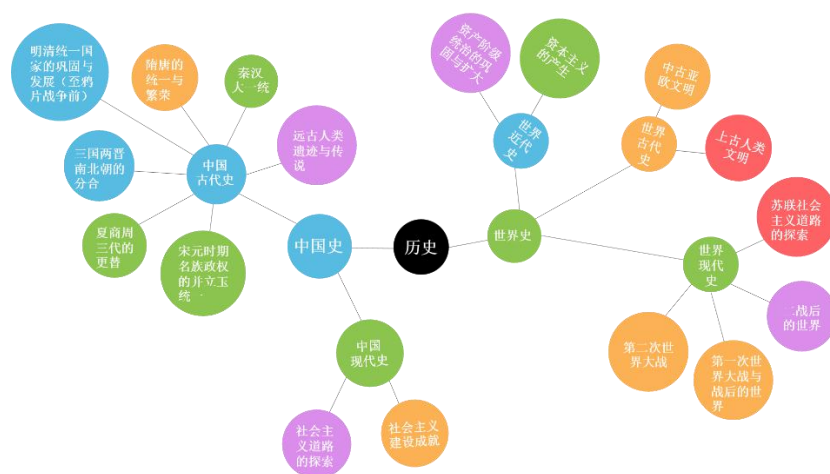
历史

中国史

中国古代史

明清统一国家的巩固与发展（至鸦片战争前）

隋唐的统一与繁荣

秦汉大一统

远古人类遗迹与传说

三国两晋南北朝的分合

夏商周三代的更替

宋元时期各族政权的并立互统一

中国现代史

社会主义道路的探索

社会主义建设成就

世界史

世界近代史

资产阶级统治的巩固与扩大

资本主义的产生

世界古代史

中古亚欧文明

上古人类文明

世界现代史

苏联社会主义道路的探索

二战后的世界

第二次世界大战

第一次世界大战与战后的世界